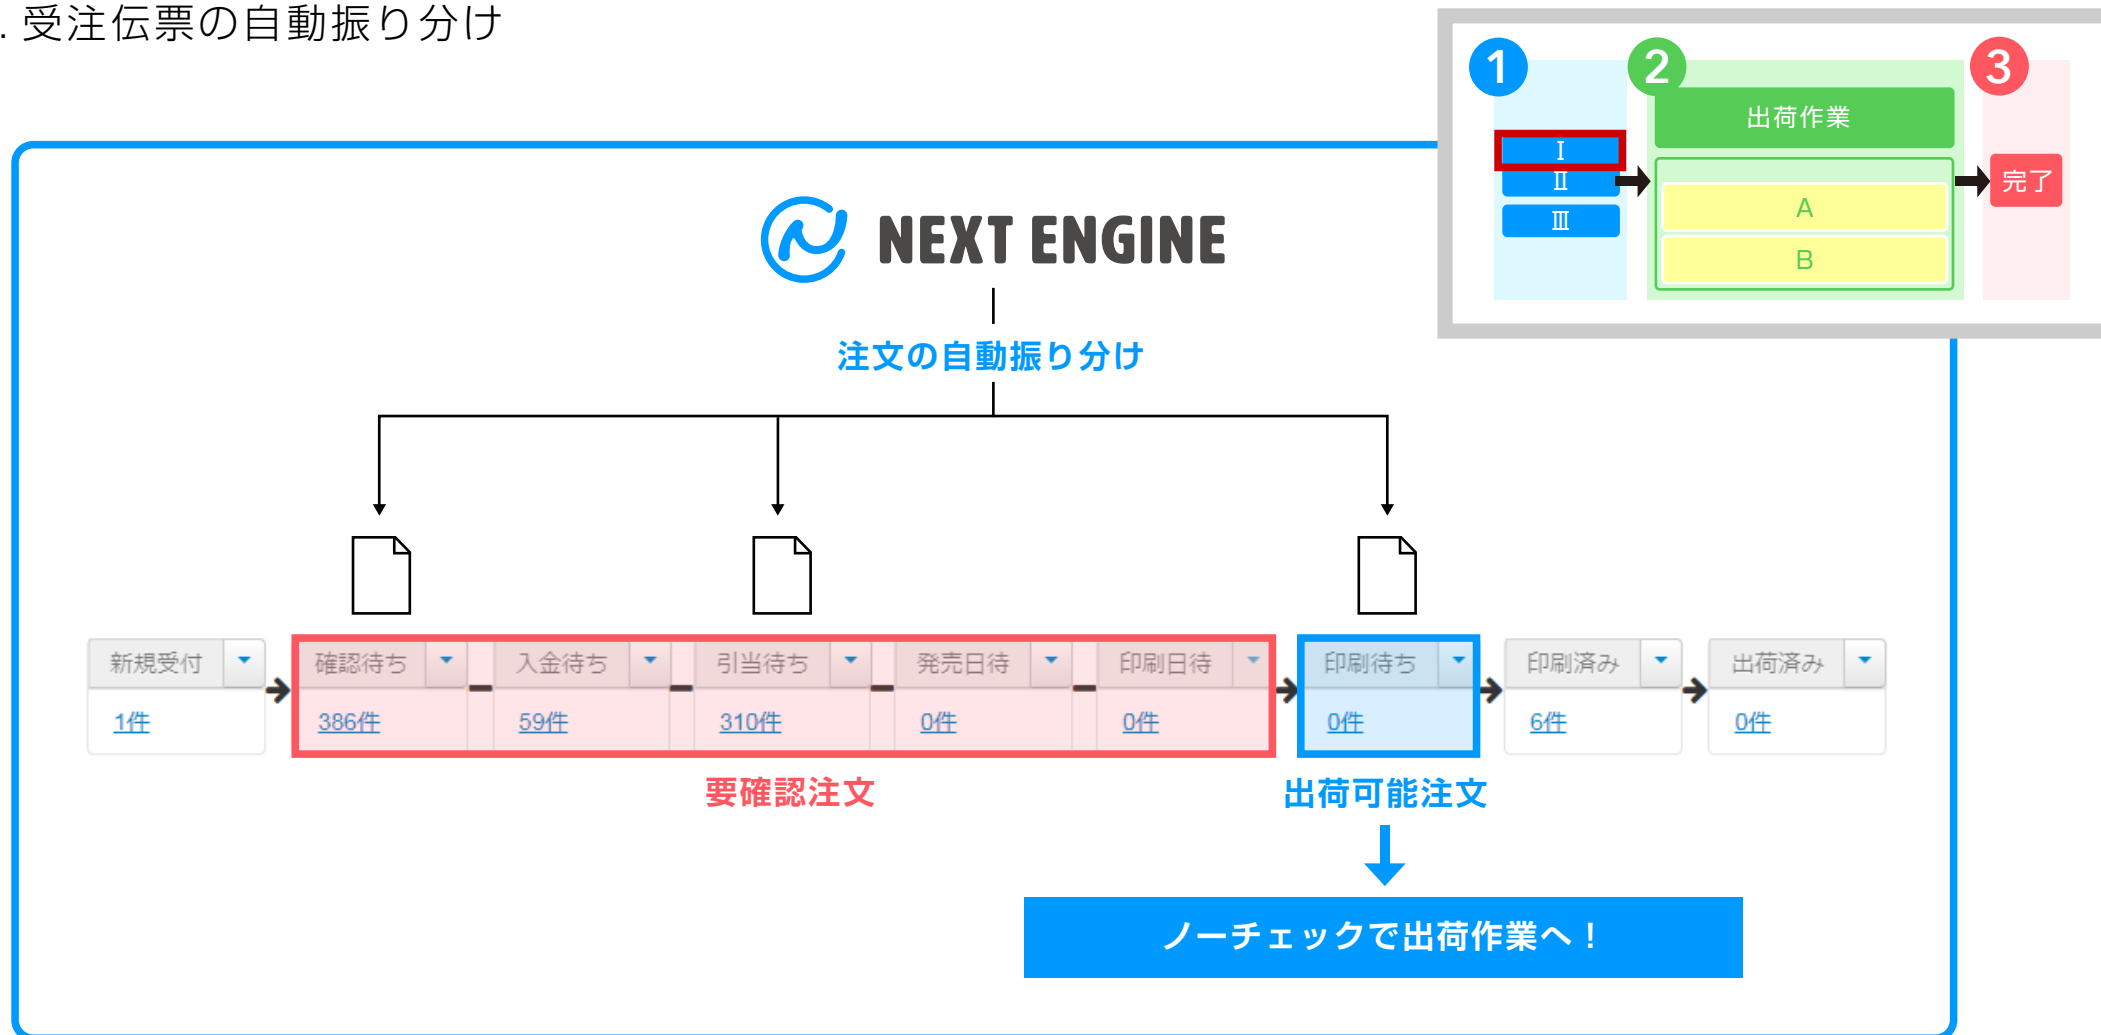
. 受注伝票の自動振り分け

1
2
3
出荷作業
I
II
III
A
B
完了

NEXT ENGINE

注文の自動振り分け

| 新規受付 | 確認待ち | 入金待ち | 引当待ち | 発売日待 | 印刷日待 | 印刷待ち | 印刷済み | 出荷済み |
|---|---|---|---|---|---|---|---|---|
| 1件 | 386件 | 59件 | 310件 | 0件 | 0件 | 0件 | 6件 | 0件 |

要確認注文

出荷可能注文

ノーチェックで出荷作業へ！